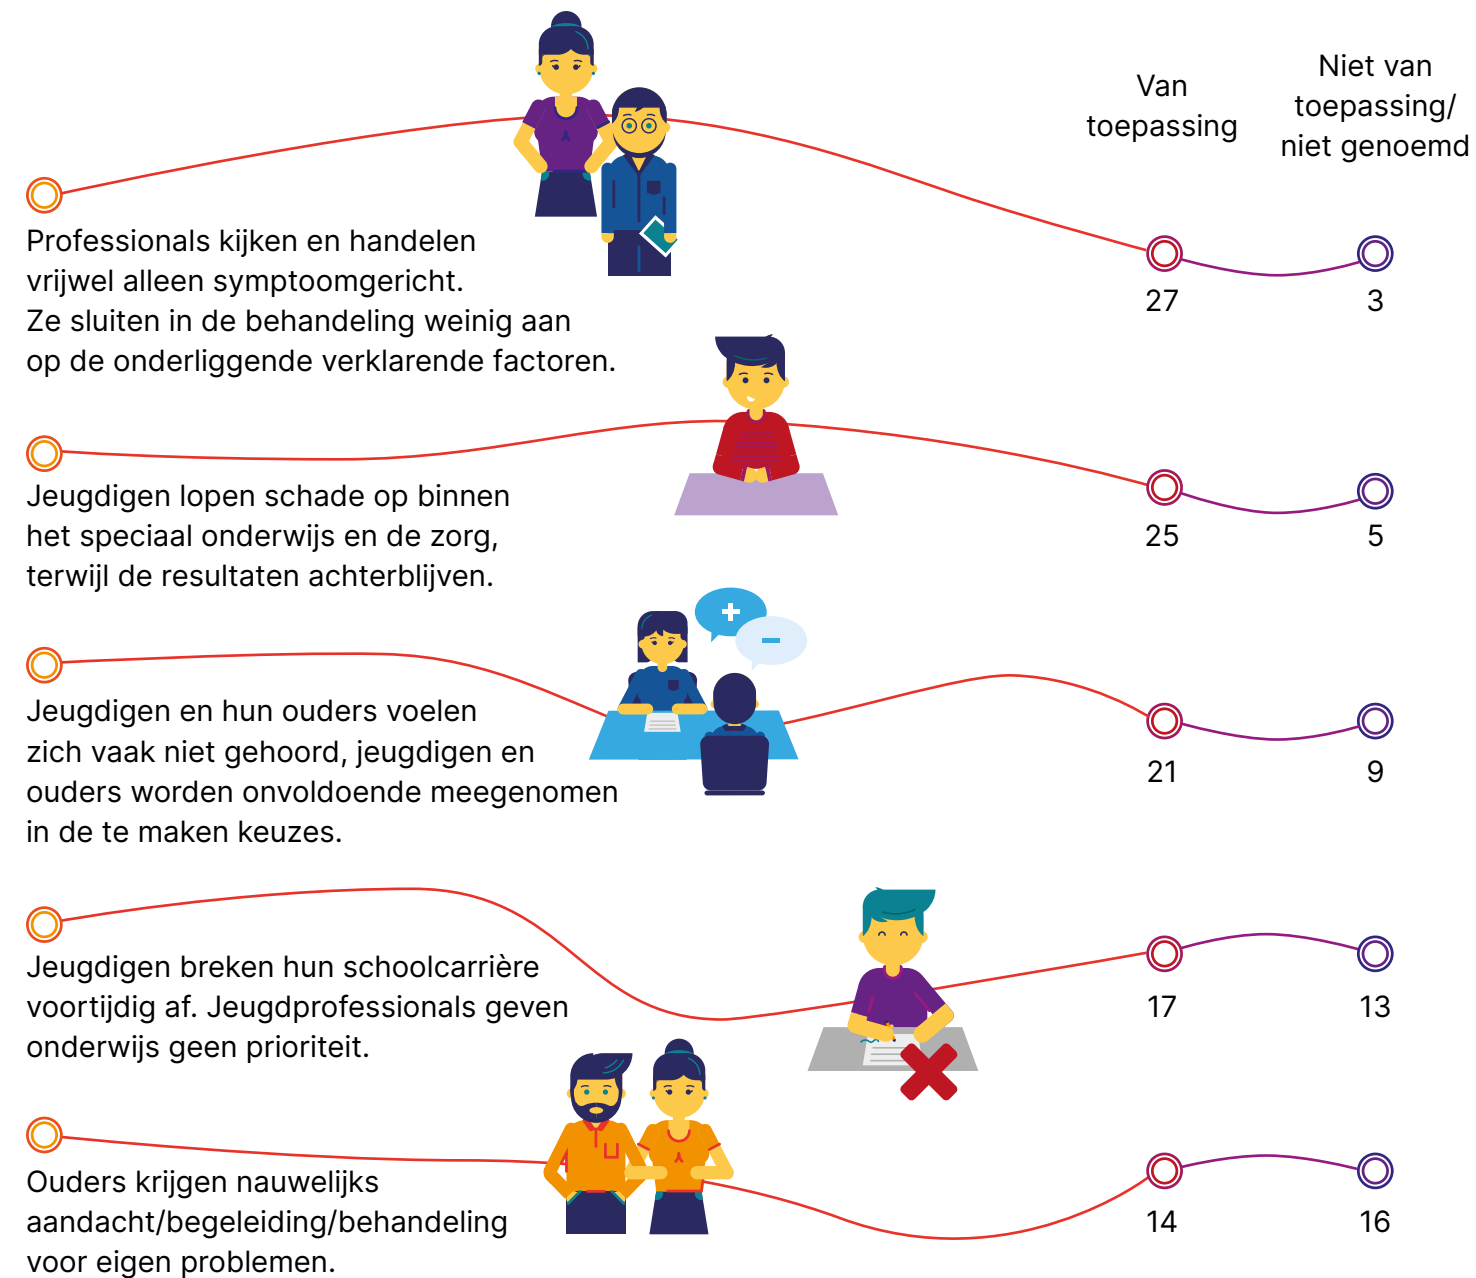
Van toepassing

Niet van toepassing/ niet genoemd

Professionals kijken en handelen vrijwel alleen symptoomgericht. Ze sluiten in de behandeling weinig aan op de onderliggende verklarende factoren.

27

3

Jeugdigen lopen schade op binnen het speciaal onderwijs en de zorg, terwijl de resultaten achterblijven.

25

5

Jeugdigen en hun ouders voelen zich vaak niet gehoord, jeugdigen en ouders worden onvoldoende meegenomen in de te maken keuzes.

21

9

Jeugdigen breken hun schoolcarrière voortijdig af. Jeugdprofessionals geven onderwijs geen prioriteit.

17

13

Ouders krijgen nauwelijks aandacht/begeleiding/behandeling voor eigen problemen.

14

16